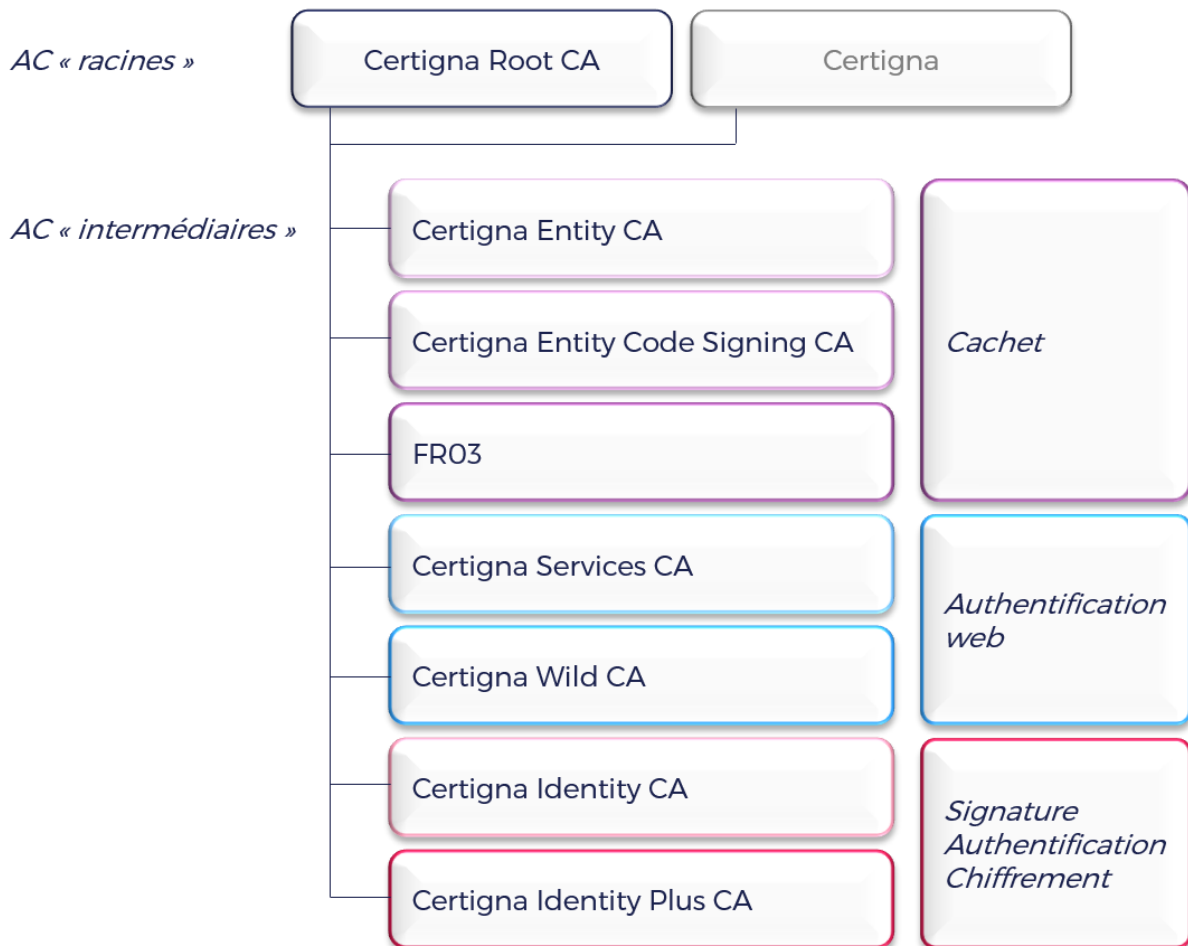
AC « racines »

Certigna Root CA

Certigna

AC « intermédiaires »

Certigna Entity CA

Certigna Entity Code Signing CA

FR03

Cachet

Certigna Services CA

Certigna Wild CA

Authentification web

Certigna Identity CA

Certigna Identity Plus CA

Signature Authentification Chiffrement